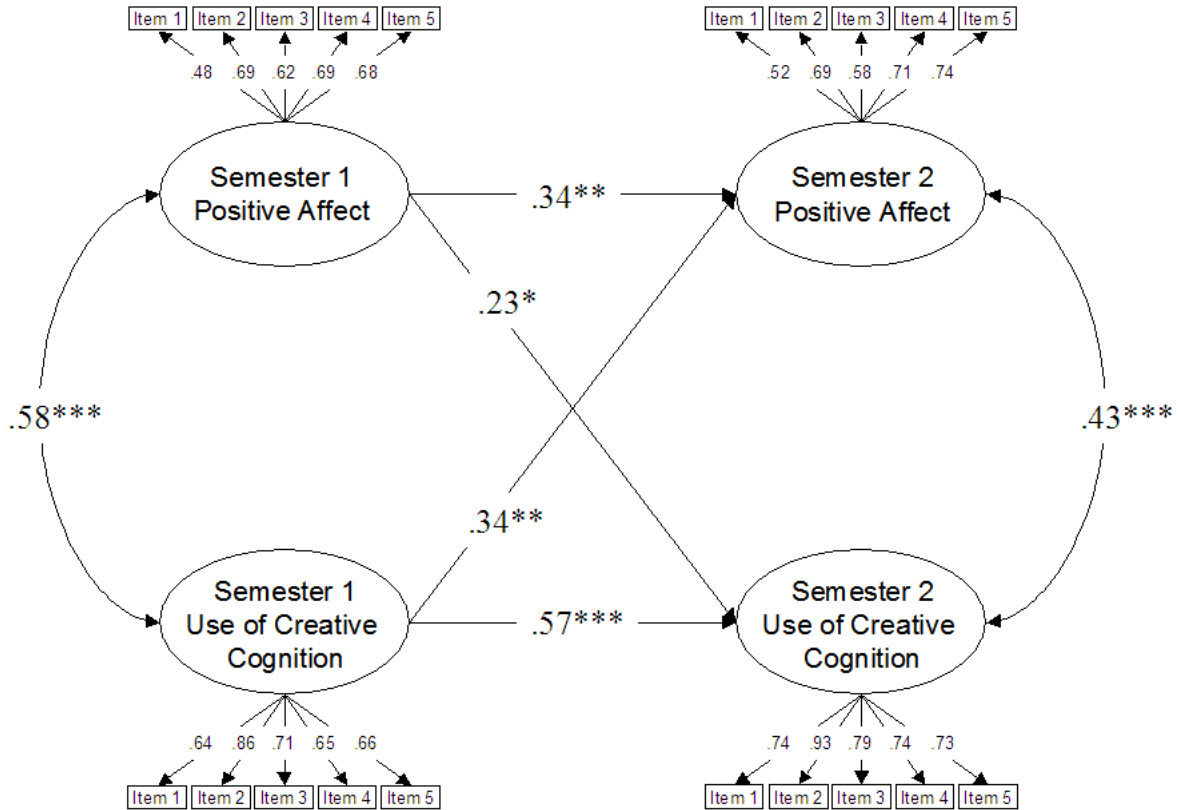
Item 1 Item 2 Item 3 Item 4 Item 5

.48 .69 .62 .69 .68

Semester 1
Positive Affect

Item 1 Item 2 Item 3 Item 4 Item 5

.52 .69 .58 .71 .74

Semester 2
Positive Affect

.34**

.23*

.58***

.43***

.34**

Semester 1
Use of Creative
Cognition

.57***

Semester 2
Use of Creative
Cognition

.64 .86 .71 .65 .66

Item 1 Item 2 Item 3 Item 4 Item 5

.74 .93 .79 .74 .73

Item 1 Item 2 Item 3 Item 4 Item 5